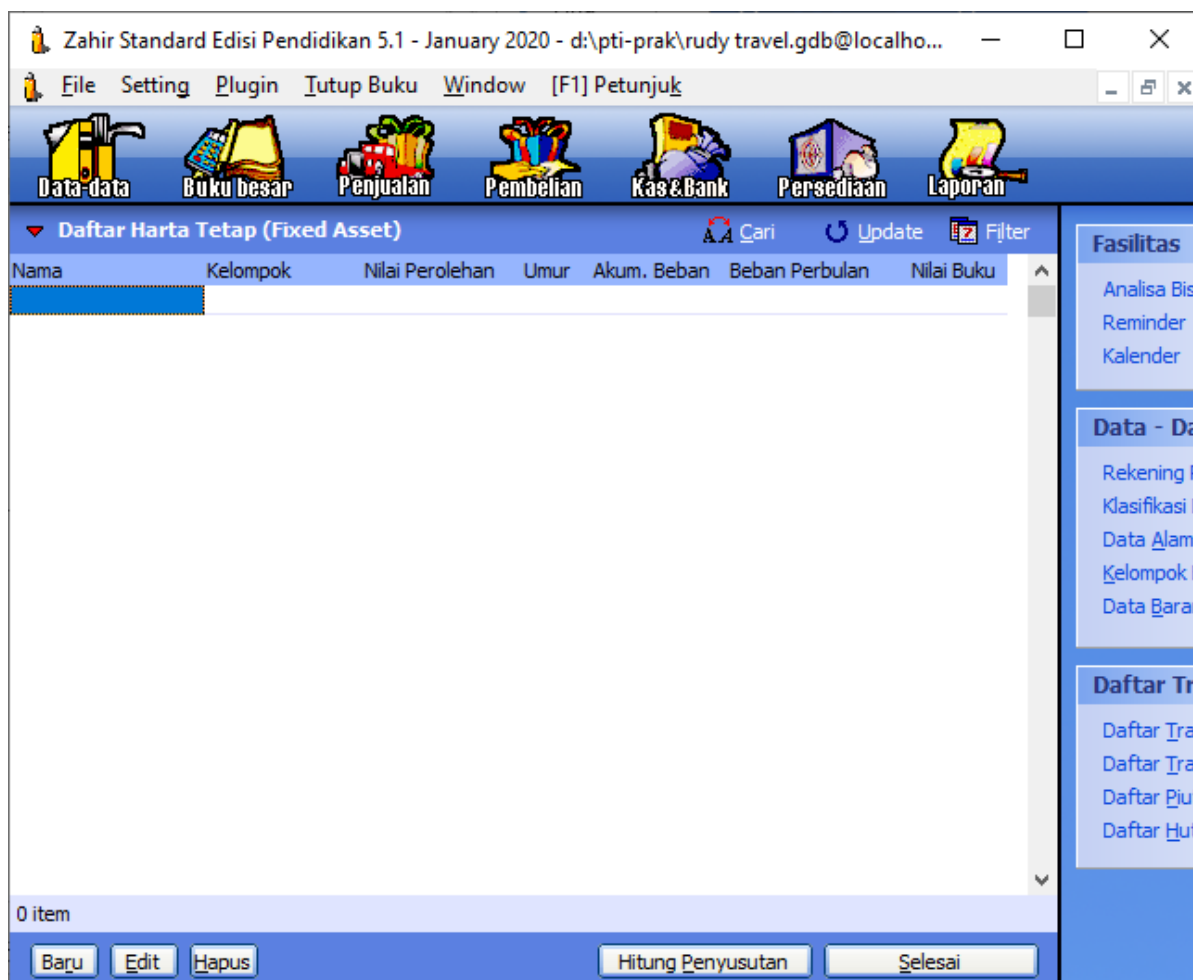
Zahir Standard Edisi Pendidikan 5.1 - January 2020 - d:\pti-prak\rudy travel.gdb@localho...

File Setting Plugin Tutup Buku Window [F1] Petunjuk

Data-data Buku besar Penjualan Pembelian Kas&Bank Persediaan Laporan

Daftar Harta Tetap (Fixed Asset) Cari Update Filter

| Nama | Kelompok | Nilai Perolehan | Umur | Akum. Beban | Beban Perbulan | Nilai Buku |
|---|---|---|---|---|---|---|
| | | | | | | |

0 item

Baru Edit Hapus Hitung Penyusutan Selesai

Fasilitas
Analisa Bis
Reminder
Kalender

Data - Da
Rekening
Klasifikasi
Data Alam
Kelompok
Data Barar

Daftar Tr
Daftar Tra
Daftar Tra
Daftar Piu
Daftar Hu